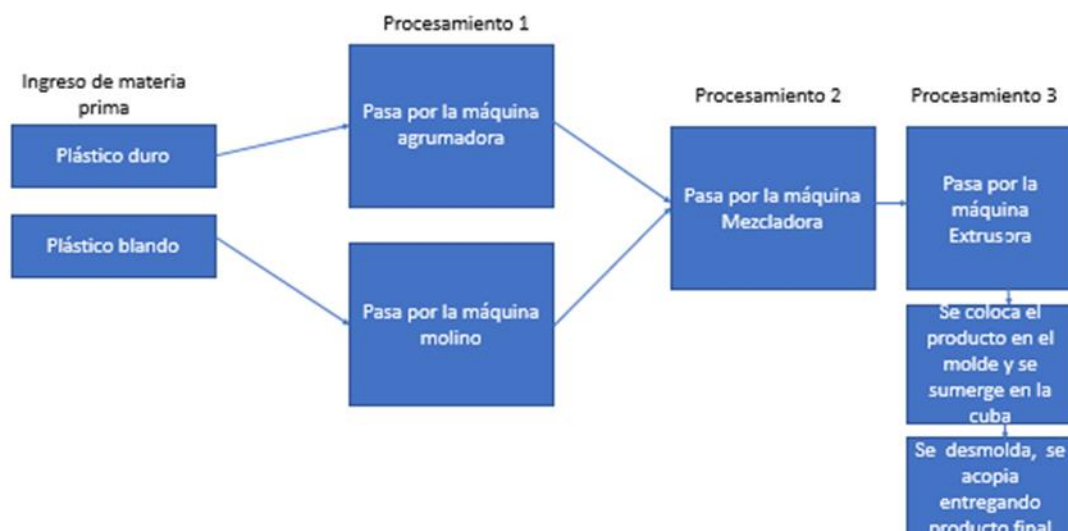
Procesamiento 1

Ingreso de materia prima

Plástico duro

Plástico blando

Pasa por la máquina agrumadora

Pasa por la máquina molino

Procesamiento 2

Pasa por la máquina Mezcladora

Procesamiento 3

Pasa por la máquina Extrusora

Se coloca el producto en el molde y se sumerge en la cuba

Se desmolda, se acopia entregando producto final